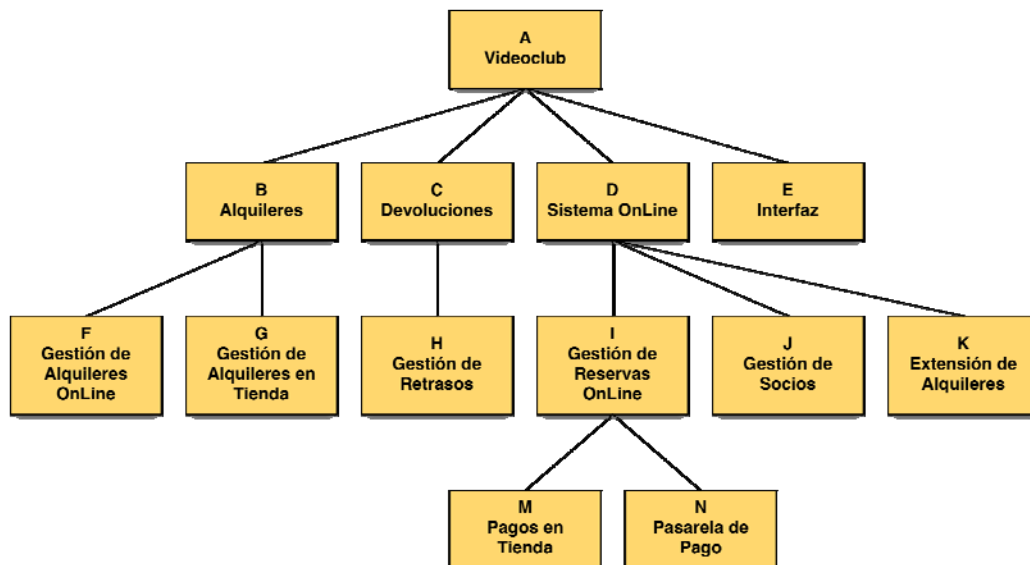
A
Videoclub

B
Alquileres

C
Devoluciones

D
Sistema OnLine

E
Interfaz

F
Gestión de Alquileres OnLine

G
Gestión de Alquileres en Tienda

H
Gestión de Retrasos

I
Gestión de Reservas OnLine

J
Gestión de Socios

K
Extensión de Alquileres

M
Pagos en Tienda

N
Pasarela de Pago